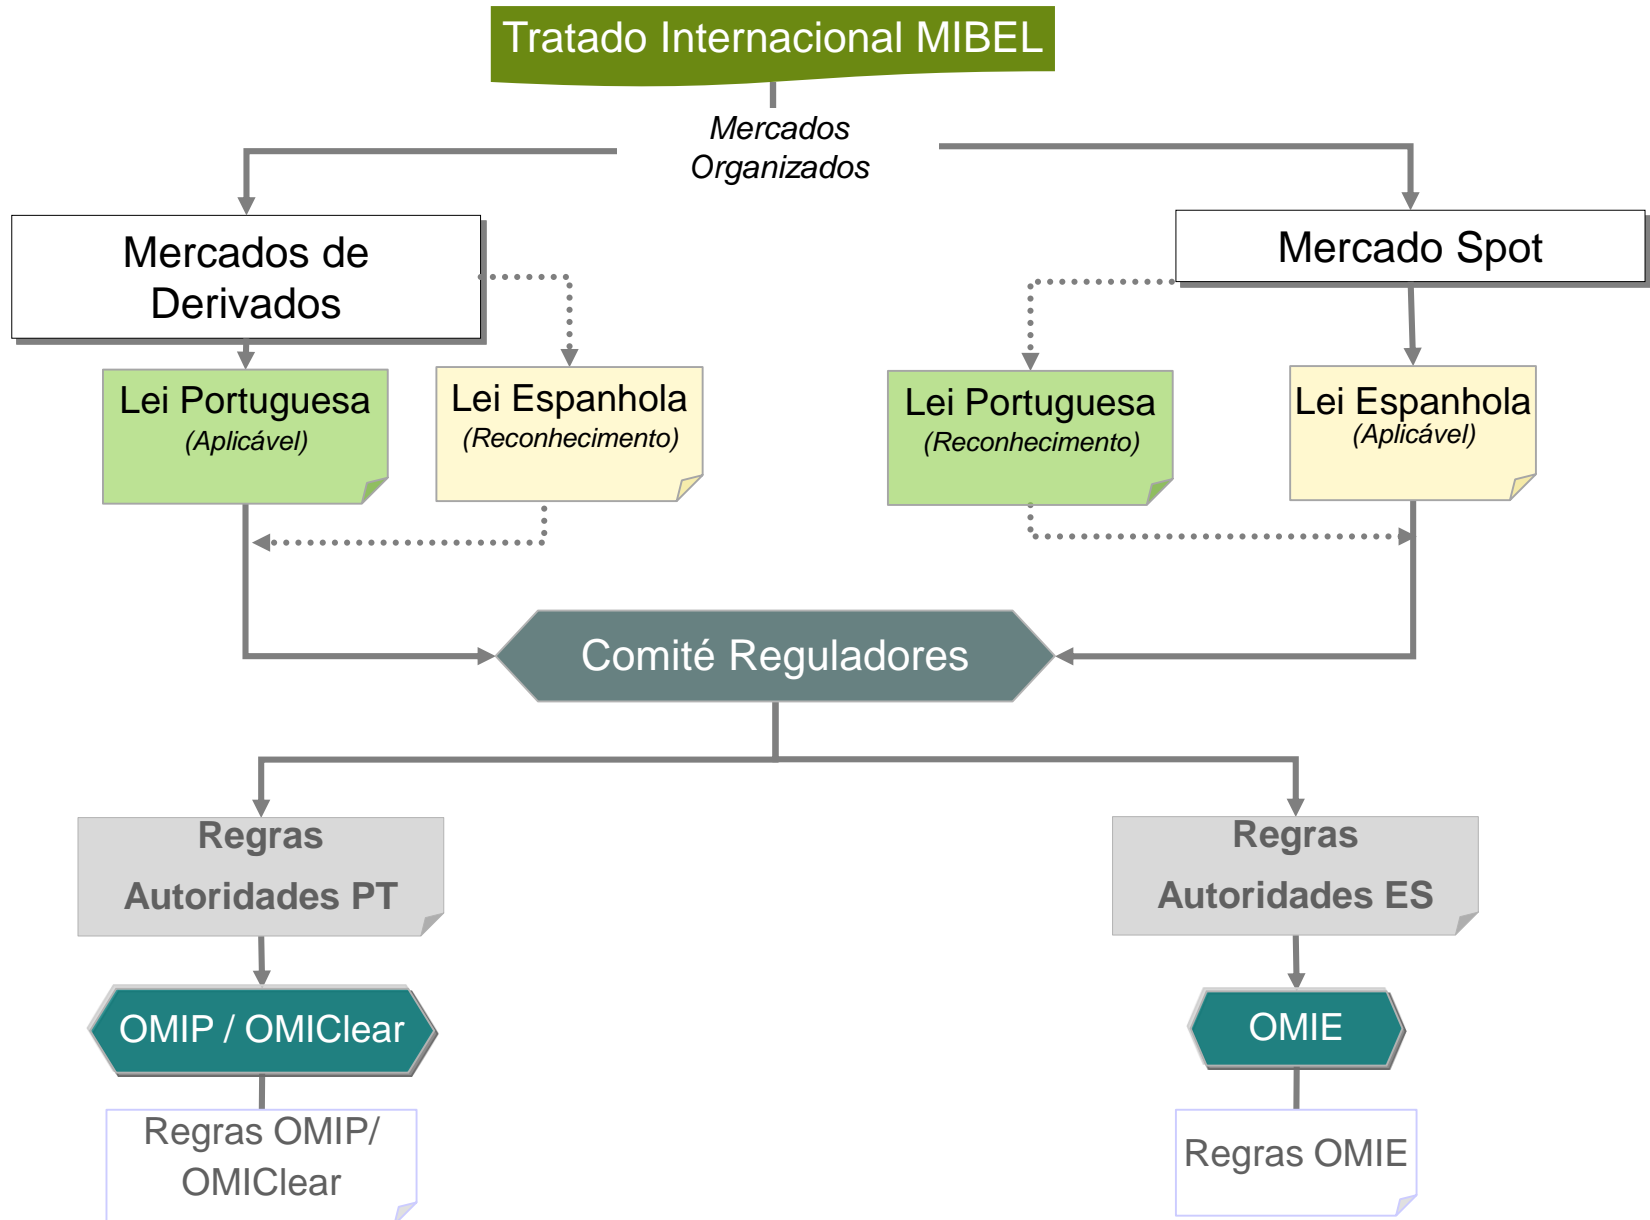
Tratado Internacional MIBEL

Mercados Organizados

Mercados de Derivados

Mercado Spot

Lei Portuguesa
(Aplicável)

Lei Espanhola
(Reconhecimento)

Lei Portuguesa
(Reconhecimento)

Lei Espanhola
(Aplicável)

Comité Reguladores

Regras
Autoridades PT

Regras
Autoridades ES

OMIP / OMIClear

OMIE

Regras OMIP/ OMIClear

Regras OMIE